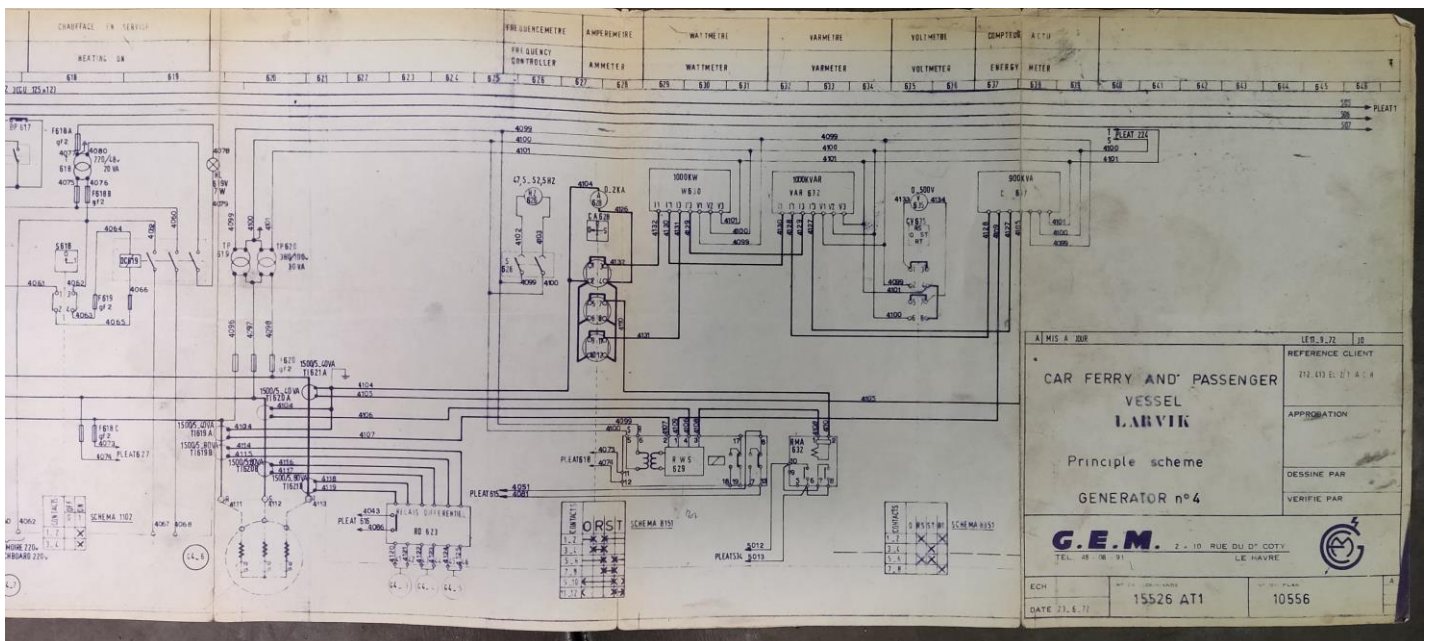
CHAUFFAGE EN SERVICE

HEATING ON

FREQUENCEMETRE

FREQUENCY CONTROLLER

AMPEREMETRE

AMMETER

WATTMETRE

WATTMETER

VARMETRE

VARMETER

VOLTMETRE

VOLTMETER

COMPTEUR ACTIF

ENERGY METER

618 619 620 621 622 623 624 625 626 627 628 629 630 631 632 633 634 635 636 637 638 639 640 641 642 643 644 645 646

505 506 507 PLEAT1

PLEAT 224

4099 4100 4101

1000KW W 630

1000KVAR VAR 632

900KVA C 637

0_500V

47,5_52,5HZ

0_2KA

4104

CA 628

S 626

4099 4100

S 618

DCR 19

4064

4066

F619 gf 2

4062

4063

4065

F618A gf 2

F618B gf 2

4080

4076

4075

220/48 20 VA

24V 15W

4078

4079

4099 4100

TF 619

TF 620 380/100 30 VA

4095 4097 4098

F620 gf 2

1500/5 40VA TI 621 A

1500/5 40VA TI 620 A

1500/5 40VA TI 619 A

1500/5 40VA TI 619 B

1500/5 40VA TI 620 B

1500/5 80VA TI 621 B

4104 4105 4106 4107

4114 4115 4116 4117 4118 4119

4111 4112 4113

F618 C gf 2

4073 4076 PLEAT 627

PLEAT 618

4073 4074

R W S 629

RMA 632

4051 4081 PLEAT 615

4043 4086 PLEAT 516

RELAIS DIFFERENTIEL RD 623

4103

SCHEMA 1102

4067 4068

4062

MOIRE 220.

RBOARD 220.

(4.6)

(4.1) (4. ) (4.5)

O R S T SCHEMA 8151

SCHEMA 8151

5012 5013 PLEAT 534

A MIS A JOUR

LE 13_9_72

REFERENCE CLIENT

CAR FERRY AND PASSENGER VESSEL LARVIK

APPROBATION

Principle scheme

DESSINE PAR

GENERATOR n°4

VERIFIE PAR

G.E.M. 2 - 10 RUE DU Dr COTY TEL. 48 - 06 - 91 LE HAVRE

ECH

DATE 23.6.72

15526 AT1

10556